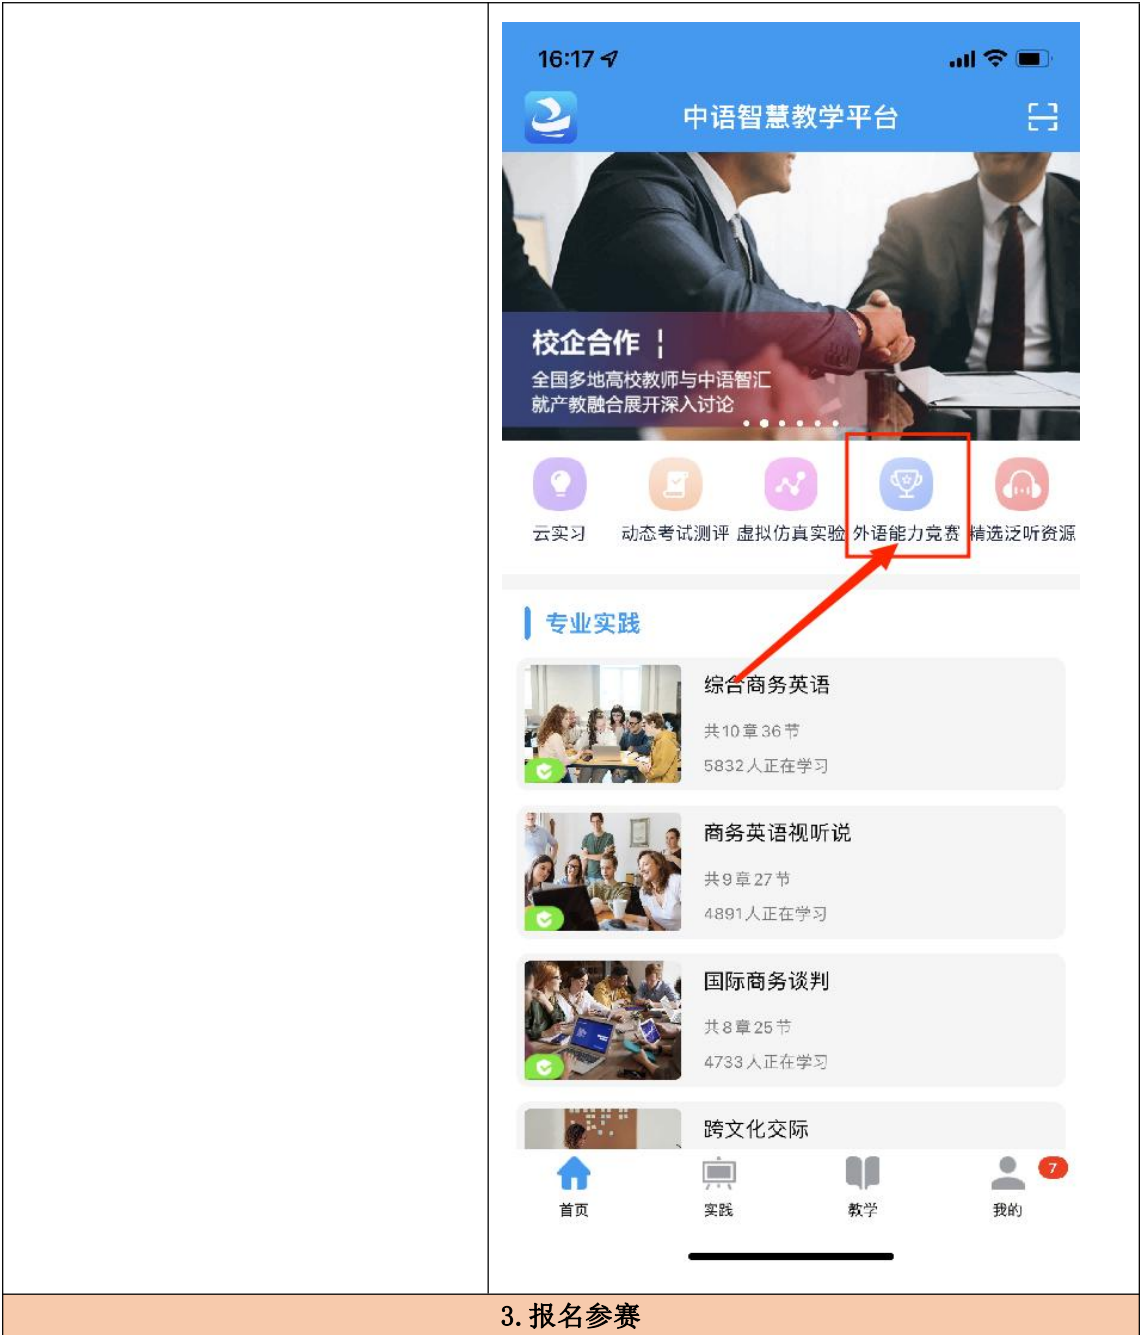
16:17

中语智慧教学平台

校企合作 ¦
全国多地高校教师与中语智汇就产教融合展开深入讨论

云实习 动态考试测评 虚拟仿真实验 外语能力竞赛 精选泛听资源

专业实践

综合商务英语
共10章36节
5832人正在学习

商务英语视听说
共9章27节
4891人正在学习

国际商务谈判
共8章25节
4733人正在学习

跨文化交际

首页 实践 教学 我的 7

3.报名参赛